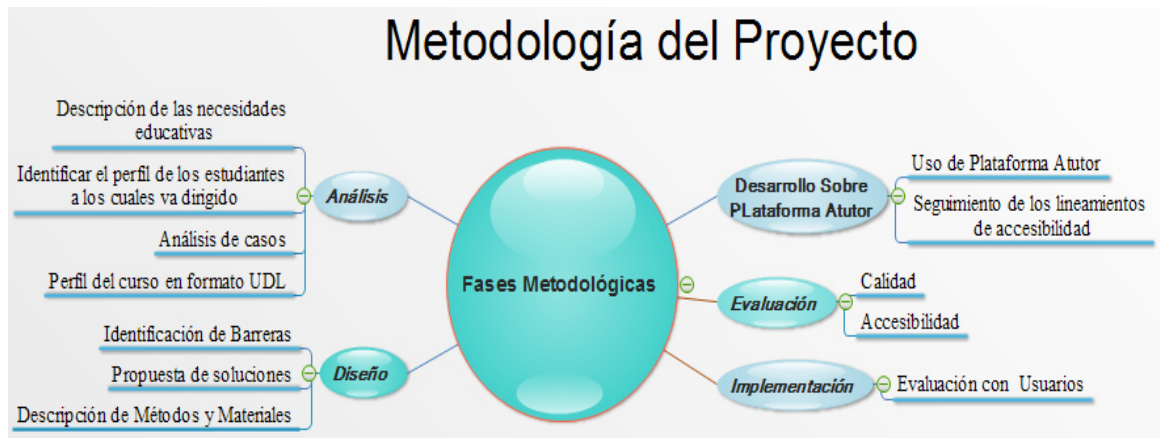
Metodología del Proyecto

Fases Metodológicas

Análisis

Descripción de las necesidades educativas

Identificar el perfil de los estudiantes a los cuales va dirigido

Análisis de casos

Perfil del curso en formato UDL

Diseño

Identificación de Barreras

Propuesta de soluciones

Descripción de Métodos y Materiales

Desarrollo Sobre PLataforma Atutor

Uso de Plataforma Atutor

Seguimiento de los lineamientos de accesibilidad

Evaluación

Calidad

Accesibilidad

Implementación

Evaluación con Usuarios